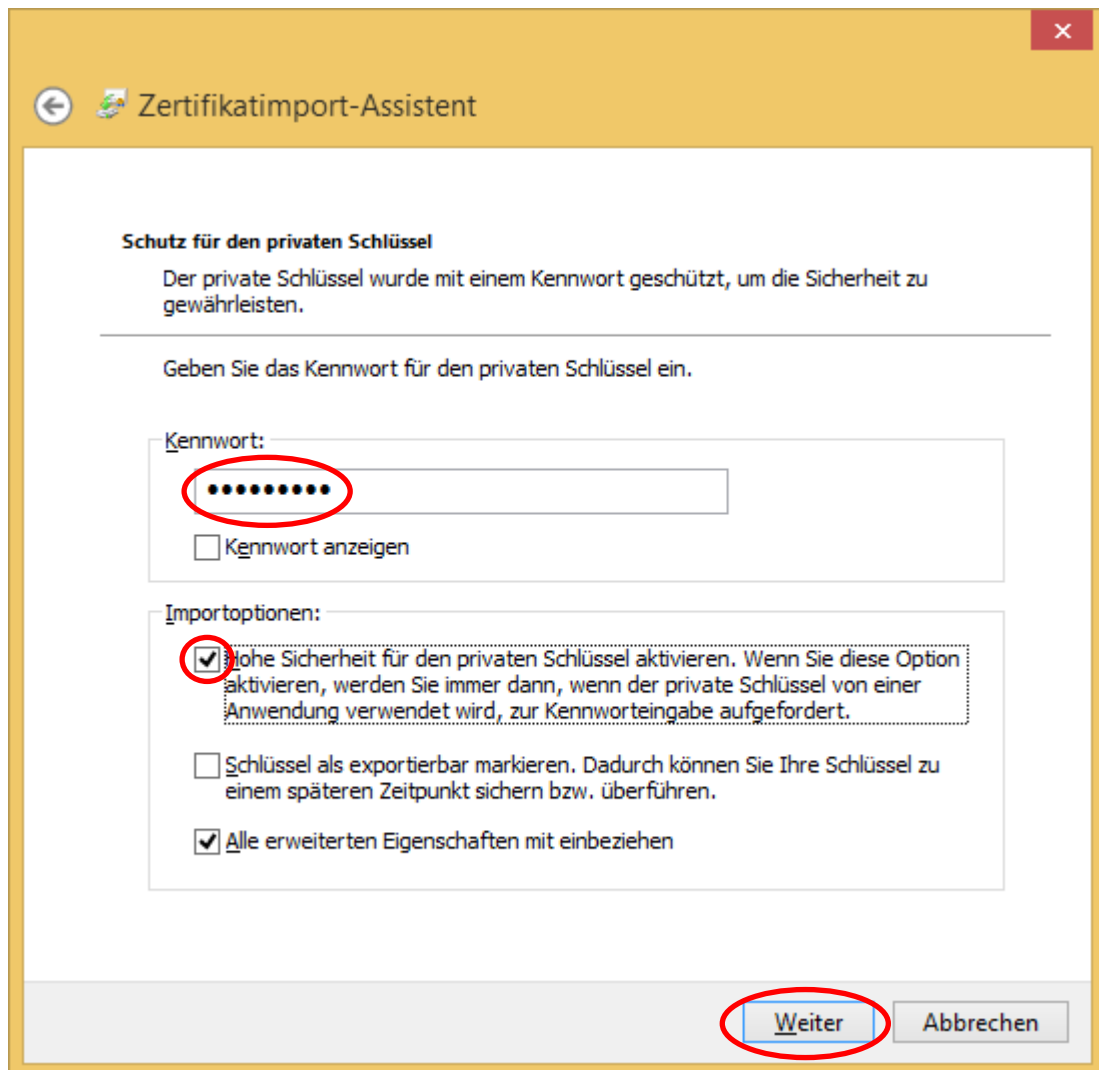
Zertifikatimport-Assistent

Schutz für den privaten Schlüssel

Der private Schlüssel wurde mit einem Kennwort geschützt, um die Sicherheit zu gewährleisten.

Geben Sie das Kennwort für den privaten Schlüssel ein.

Kennwort:

••••••••••

Kennwort anzeigen

Importoptionen:

Hohe Sicherheit für den privaten Schlüssel aktivieren. Wenn Sie diese Option aktivieren, werden Sie immer dann, wenn der private Schlüssel von einer Anwendung verwendet wird, zur Kennworteingabe aufgefordert.

Schlüssel als exportierbar markieren. Dadurch können Sie Ihre Schlüssel zu einem späteren Zeitpunkt sichern bzw. überführen.

Alle erweiterten Eigenschaften mit einbeziehen

Weiter

Abbrechen